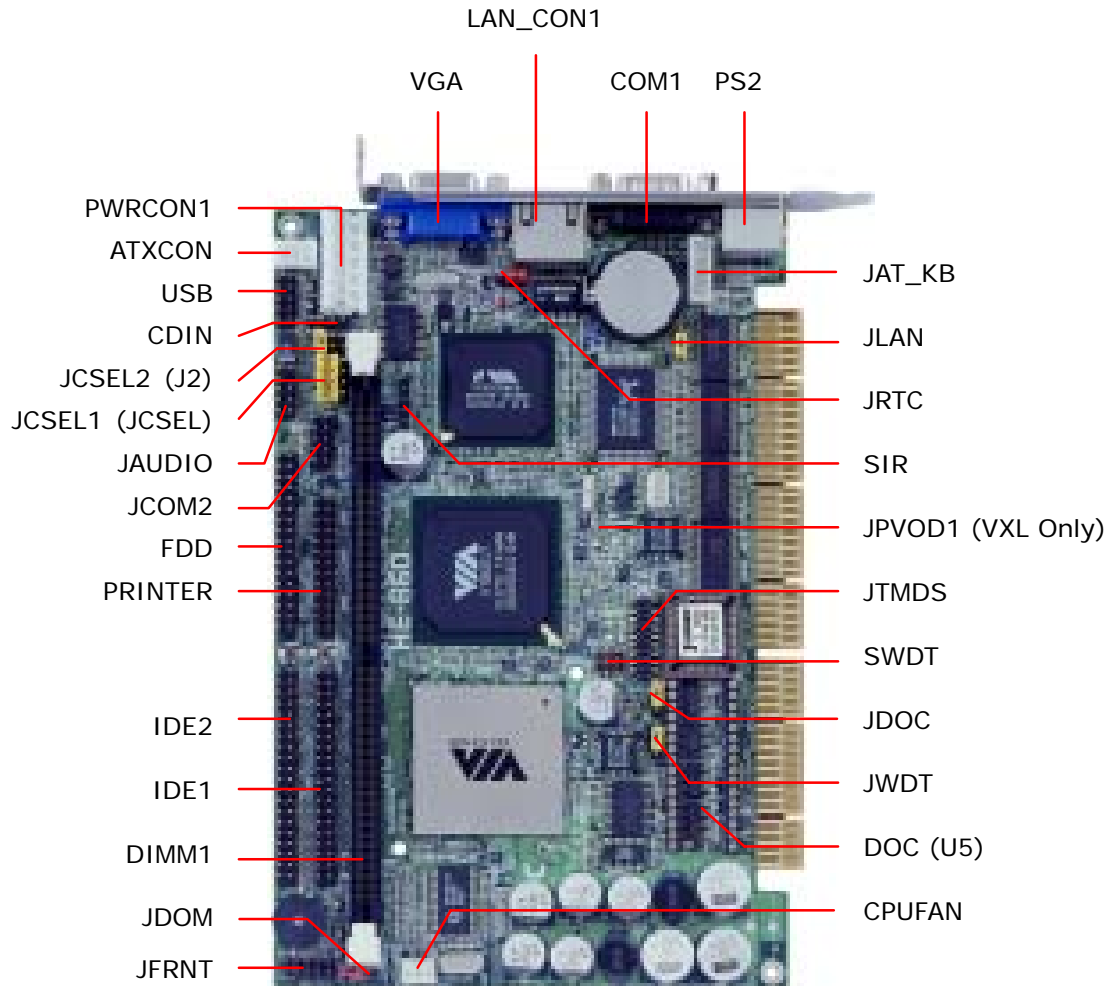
LAN_CON1
VGA
COM1
PS2
PWRCON1
ATXCON
USB
CDIN
JCSEL2 (J2)
JCSEL1 (JCSEL)
JAUDIO
JCOM2
FDD
PRINTER
IDE2
IDE1
DIMM1
JDOM
JFRNT
JAT_KB
JLAN
JRTC
SIR
JPVOD1 (VXL Only)
JTMDS
SWDT
JDOC
JWDT
DOC (U5)
CPUFAN